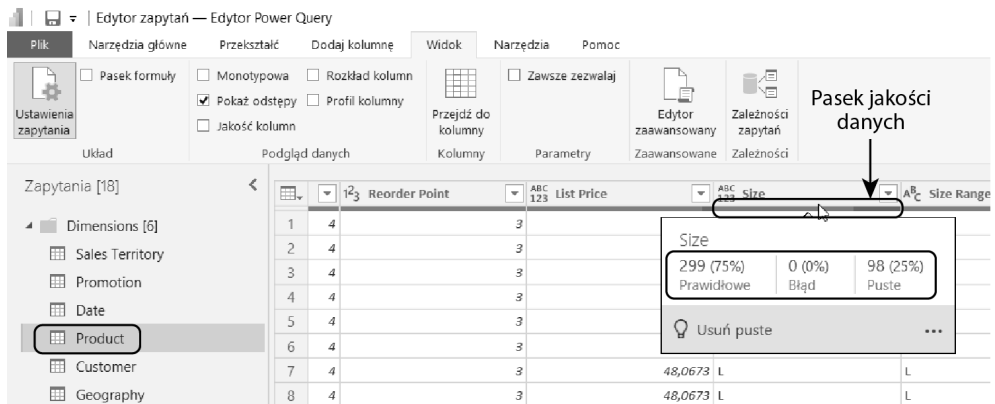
Edytor zapytań — Edytor Power Query

Plik | Narzędzia główne | Przekształć | Dodaj kolumnę | Widok | Narzędzia | Pomoc

Ustawienia zapytania
Pasek formuły
Układ

Monotypowa
Pokaż odstępy
Jakość kolumn
Rozkład kolumn
Profil kolumny
Podgląd danych

Przejdź do kolumny
Kolumny

Zawsze zezwalaj
Parametry

Edytor zaawansowany
Zaawansowane

Zależności zapytań
Zależności

Pasek jakości danych

Zapytania [18]

Dimensions [6]
Sales Territory
Promotion
Date
Product
Customer
Geography

| | $1^2_3$ Reorder Point | ABC 123 List Price | ABC 123 Size | ABC Size Range |
|---|---|---|---|---|
| 1 | 4 | 3 | | |
| 2 | 4 | 3 | | |
| 3 | 4 | 3 | | |
| 4 | 4 | 3 | | |
| 5 | 4 | 3 | | |
| 6 | 4 | 3 | | |
| 7 | 4 | 3 | 48,0673 L | L |
| 8 | 4 | 3 | 48,0673 L | L |

Size
299 (75%) Prawidłowe
0 (0%) Błąd
98 (25%) Puste
Usuń puste
...